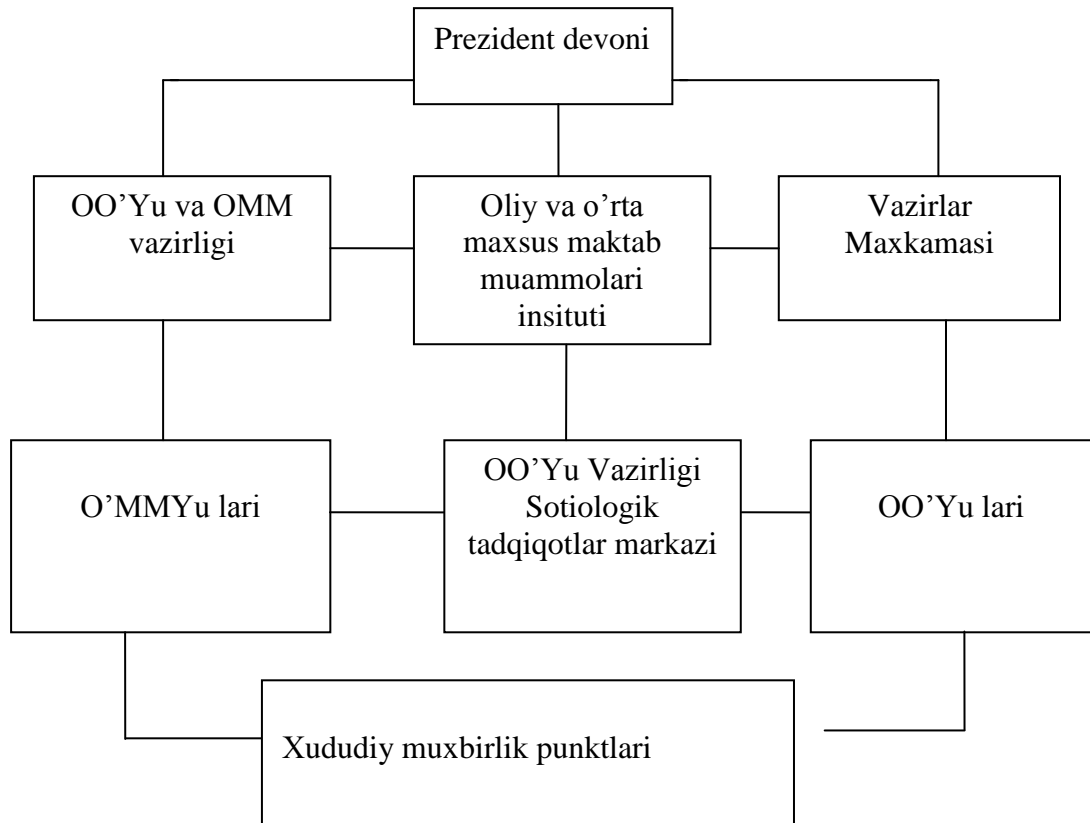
Prezident devoni

OO’Yu va OMM vazirligi

Oliy va o’rta maxsus maktab muammolari insituti

Vazirlar Maxkamasi

O’MMYu lari

OO’Yu Vazirligi Sotiologik tadqiqotlar markazi

OO’Yu lari

Xududiy muxbirlik punktlari